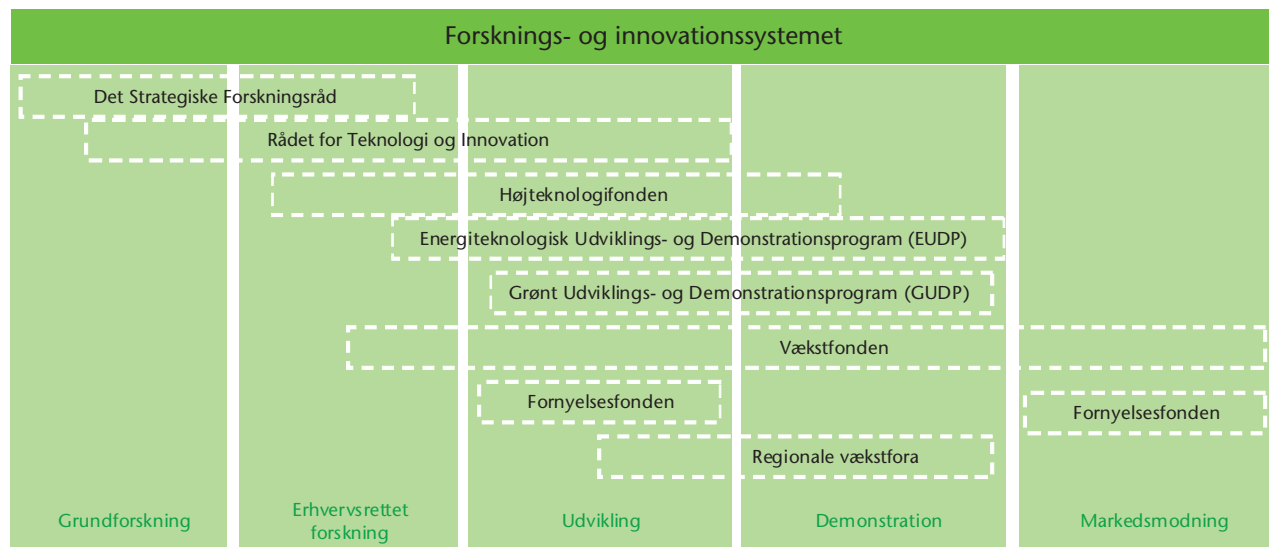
Forsknings- og innovationssystemet

Det Strategiske Forskningsråd

Rådet for Teknologi og Innovation

Højteknologifonden

Energiteknologisk Udviklings- og Demonstrationsprogram (EUDP)

Grønt Udviklings- og Demonstrationsprogram (GUDP)

Vækstfonden

Fornyelsesfonden

Fornyelsesfonden

Regionale vækstfora

Grundforskning

Erhvervsrettet forskning

Udvikling

Demonstration

Markedsmodning